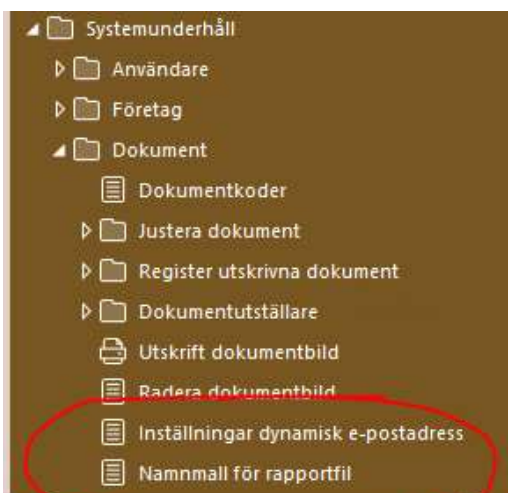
Systemunderhåll
Användare
Företag
Dokument
Dokumentkoder
Justera dokument
Register utskrivna dokument
Dokumentutställare
Utskrift dokumentbild
Radera dokumentbild
Inställningar dynamisk e-postadress
Namnmall för rapportfil